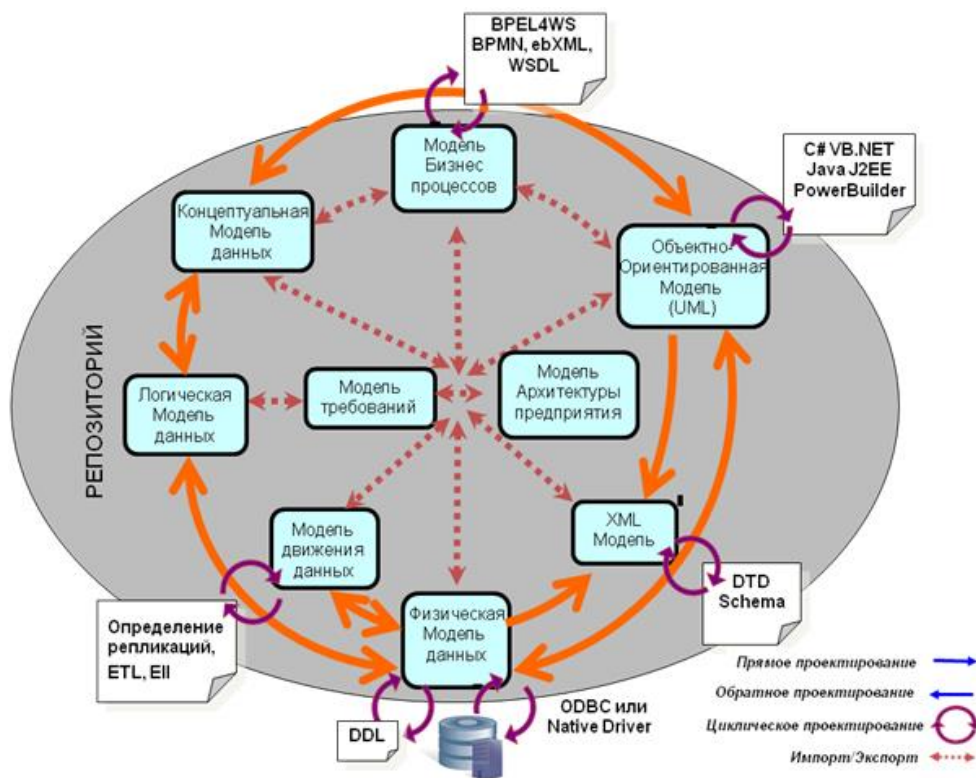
BPEL4WS
BPMN, ebXML,
WSDL

Модель
Бизнес
процессов

C# VB.NET
Java J2EE
PowerBuilder

Концептуальная
Модель
данных

Объектно-
Ориентированная
Модель
(UML)

РЕПОЗИТОРИЙ

Логическая
Модель
данных

Модель
требований

Модель
Архитектуры
предприятия

Модель
движения
данных

XML
Модель

DTD
Schema

Физическая
Модель
данных

Определение
репликаций,
ETL, EII

DDL

ODBC или
Native Driver

Прямое проектирование
Обратное проектирование
Циклическое проектирование
Импорт/Экспорт